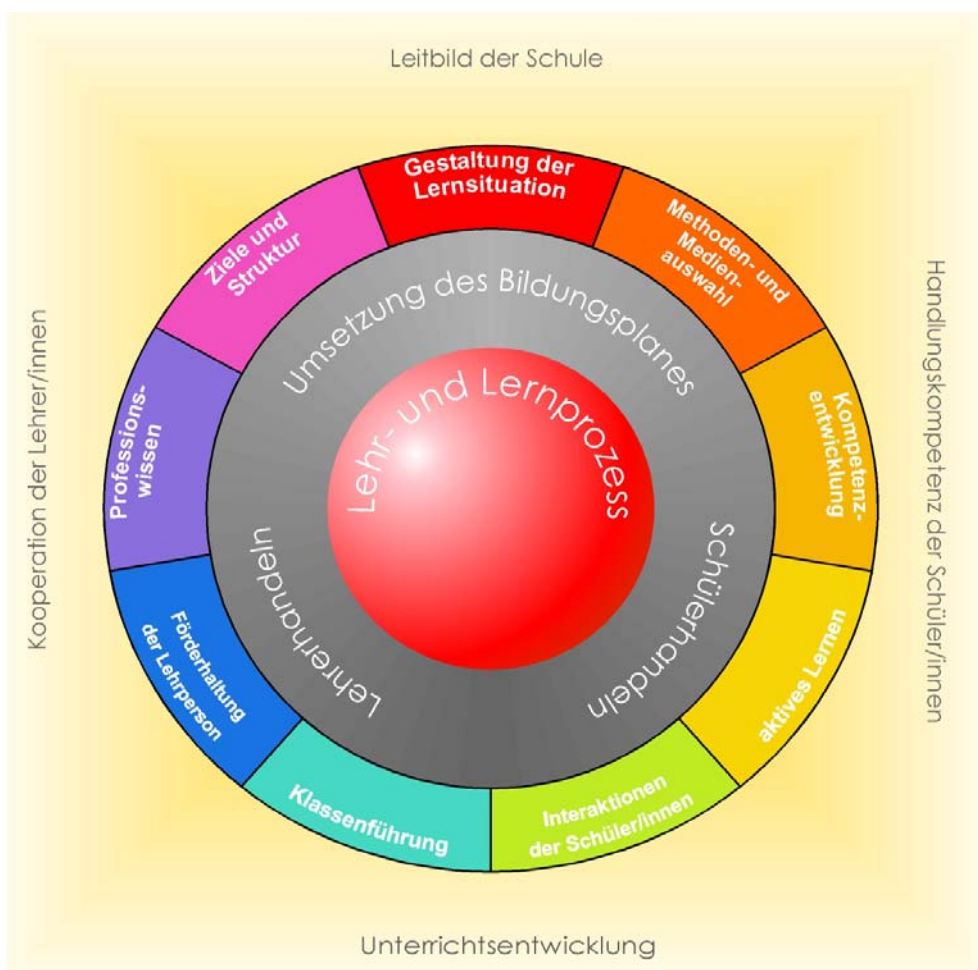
Leitbild der Schule

Kooperation der Lehrer/innen

Handlungskompetenz der Schüler/innen

Unterrichtsentwicklung

Gestaltung der Lernsituation

Methoden- und Medienauswahl

Kompetenzentwicklung

aktives Lernen

Interaktionen der Schüler/innen

Klassenführung

Förderhaltung der Lehrperson

Professionswissen

Ziele und Struktur

Umsetzung des Bildungsplanes

Schülerhandeln

Lehrerhandeln

Lehr- und Lernprozess